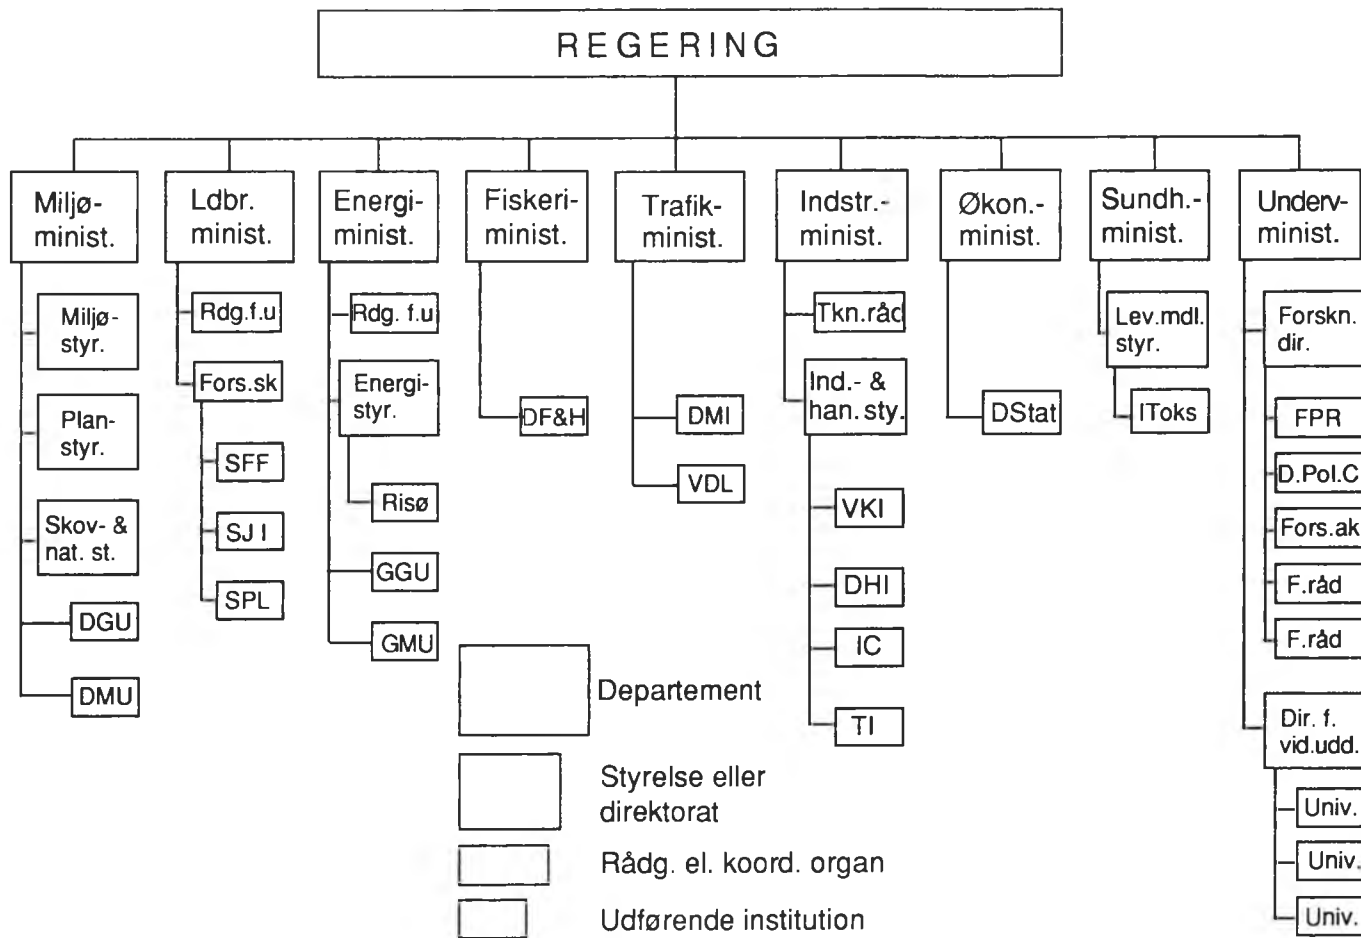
REGERING

Miljø-minist.

Miljø-styr.

Plan-styr.

Skov- & nat. st.

DGU

DMU

Ldbr. minist.

Rdg.f.u

Fors.sk

SFF

SJI

SPL

Energi-minist.

Rdg. f.u

Energi-styr.

Risø

GGU

GMU

Fiskeri-minist.

DF&H

Trafik-minist.

DMI

VDL

Indstr.-minist.

Tkn.råd

Ind.- & han. sty.

VKI

DHI

IC

TI

Økon.-minist.

DStat

Sundh.-minist.

Lev.mdl. styr.

IToks

Underv-minist.

Forskn. dir.

FPR

D.Pol.C

Fors.ak

F.råd

F.råd

Dir. f. vid.udd.

Univ.

Univ.

Univ.

Departement

Styrelse eller direktorat

Rådg. el. koord. organ

Udførende institution